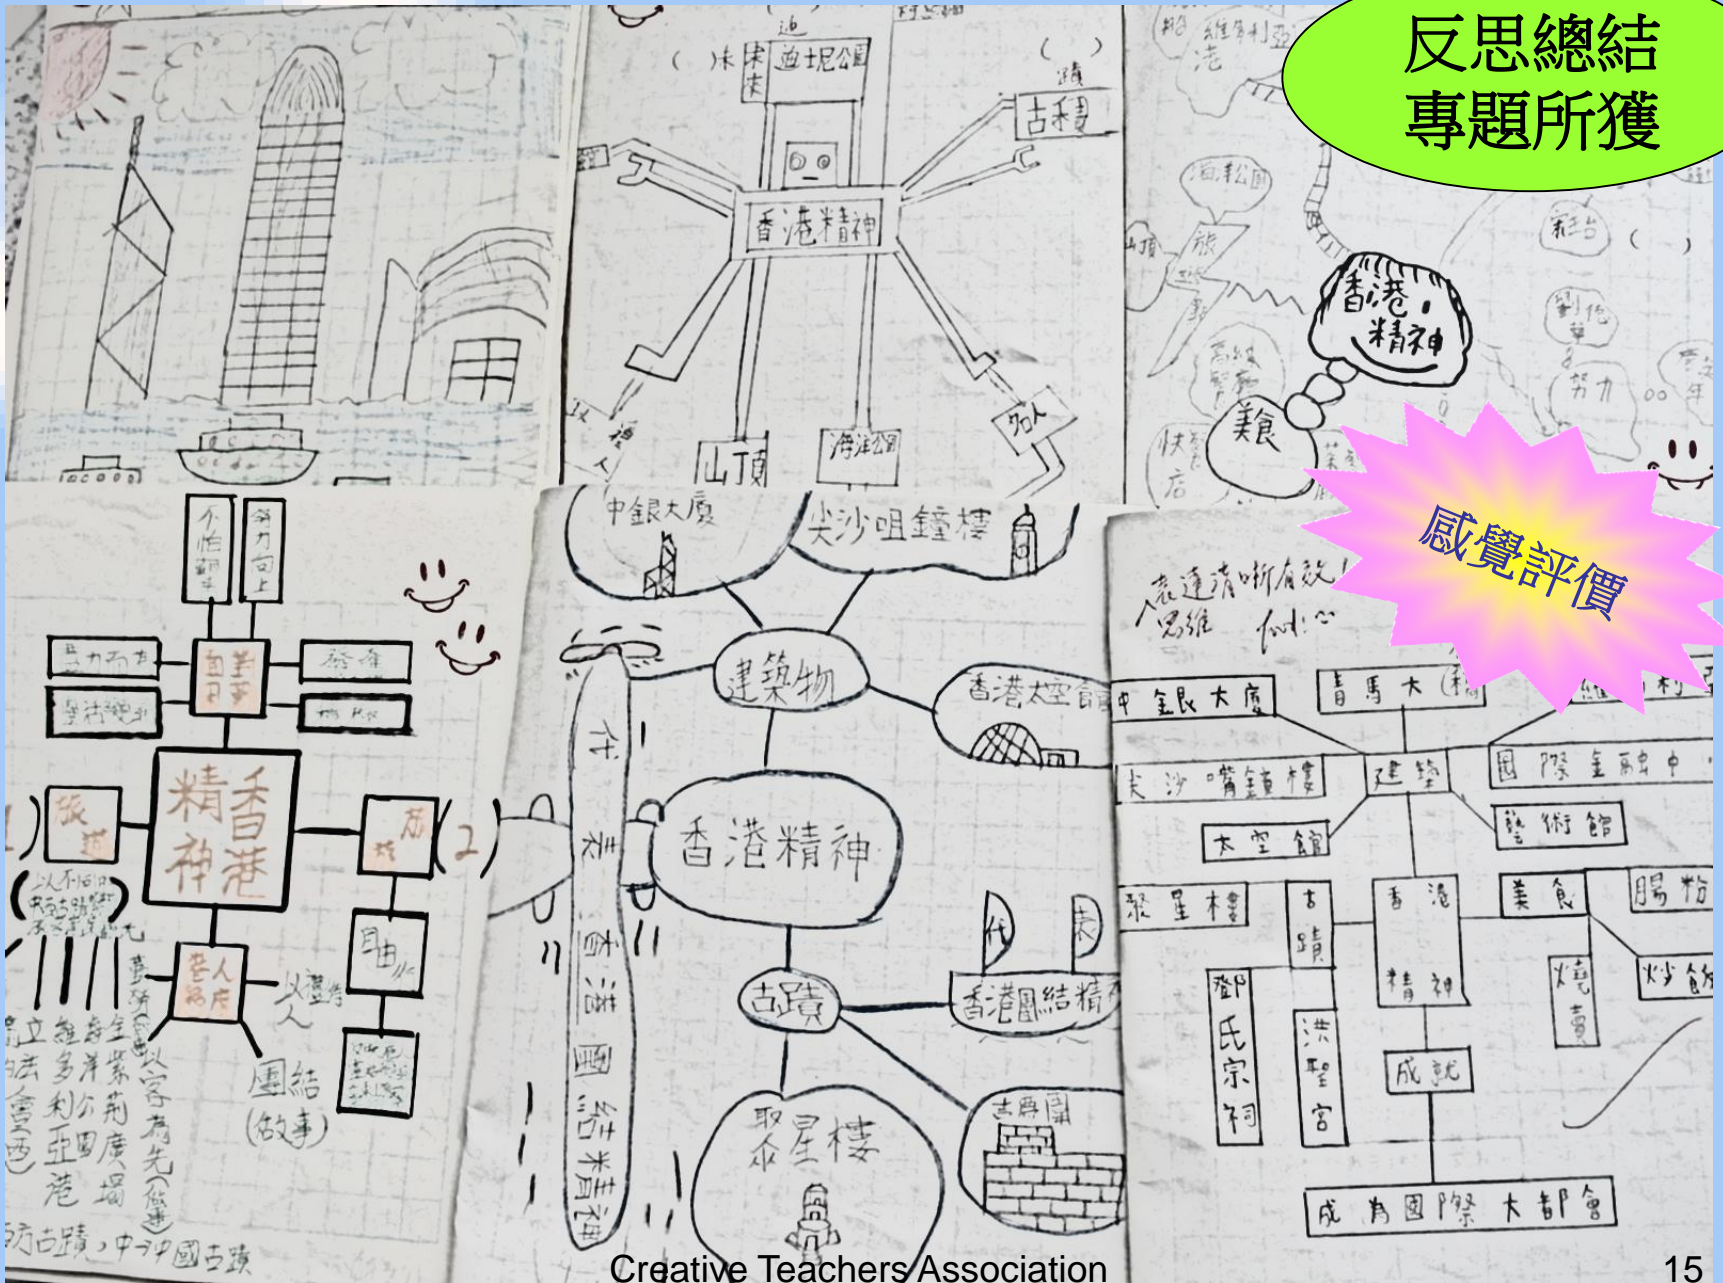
反思總結
專題所獲

感覺評價

香港精神
迪士尼公園
古蹟
山頂
海洋公園
名人

維多利亞港
海洋公園
香港精神
美食
努力

不怕艱辛
努力向上
香港精神
旅遊
古蹟
名人故居
自由
團結(故事)

中銀大廈
尖沙咀鐘樓
建築物
香港太空館
香港精神
古蹟
香港團結精神
聚星樓
古廟

表達清晰有致!
思維細心
中銀大廈
青馬大橋
建築
國際金融中心
尖沙嘴鐘樓
太空館
藝術館
聚星樓
古蹟
香港精神
美食
腸粉
燒賣
炒飯
鄧氏宗祠
洪聖宮
成就
成為國際大都會

Creative Teachers Association
15